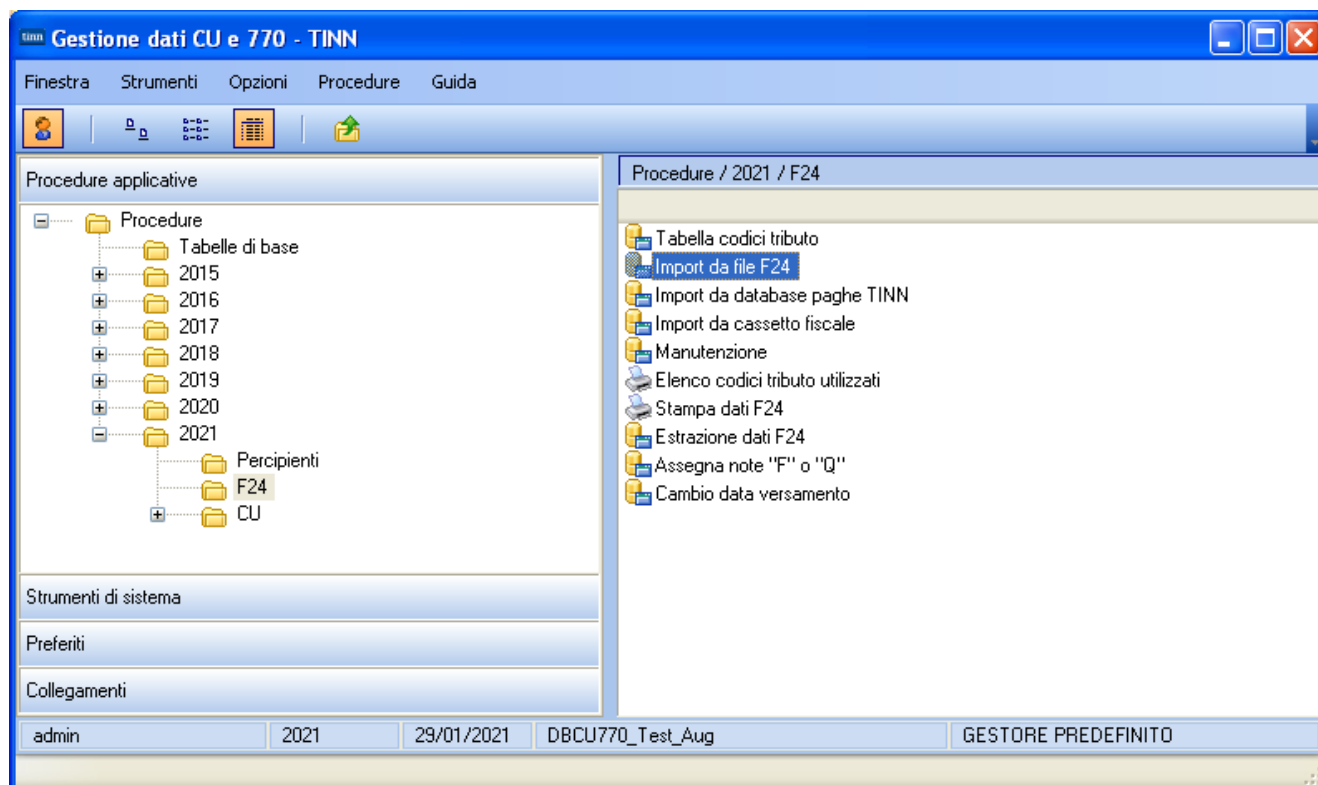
tinn Gestione dati CU e 770 - TINN

Finestra Strumenti Opzioni Procedure Guida

Procedure applicative

Procedure
Tabelle di base
2015
2016
2017
2018
2019
2020
2021
Percipienti
F24
CU

Strumenti di sistema

Preferiti

Collegamenti

Procedure / 2021 / F24

Tabella codici tributo
Import da file F24
Import da database paghe TINN
Import da cassetto fiscale
Manutenzione
Elenco codici tributo utilizzati
Stampa dati F24
Estrazione dati F24
Assegna note "F" o "Q"
Cambio data versamento

admin | 2021 | 29/01/2021 | DBCU770_Test_Aug | GESTORE PREDEFINITO